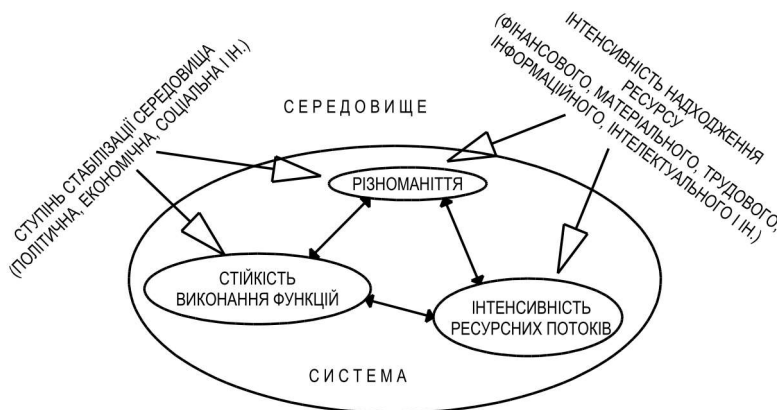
СТУПІНЬ СТАБІЛІЗАЦІЇ СЕРЕДОВИЩА
(ПОЛІТИЧНА, ЕКОНОМІЧНА, СОЦІАЛЬНА І ІН.)

ІНТЕНСИВНІСТЬ НАДХОДЖЕННЯ
РЕСУРСУ
(ФІНАНСОВОГО, МАТЕРІАЛЬНОГО, ТРУДОВОГО,
ІНФОРМАЦІЙНОГО, ІНТЕЛЕКТУАЛЬНОГО І ІН.)

СЕРЕДОВИЩЕ

РІЗНОМАНІТТЯ

СТІЙКІСТЬ
ВИКОНАННЯ ФУНКЦІЙ

ІНТЕНСИВНІСТЬ
РЕСУРСНИХ ПОТОКІВ

СИСТЕМА